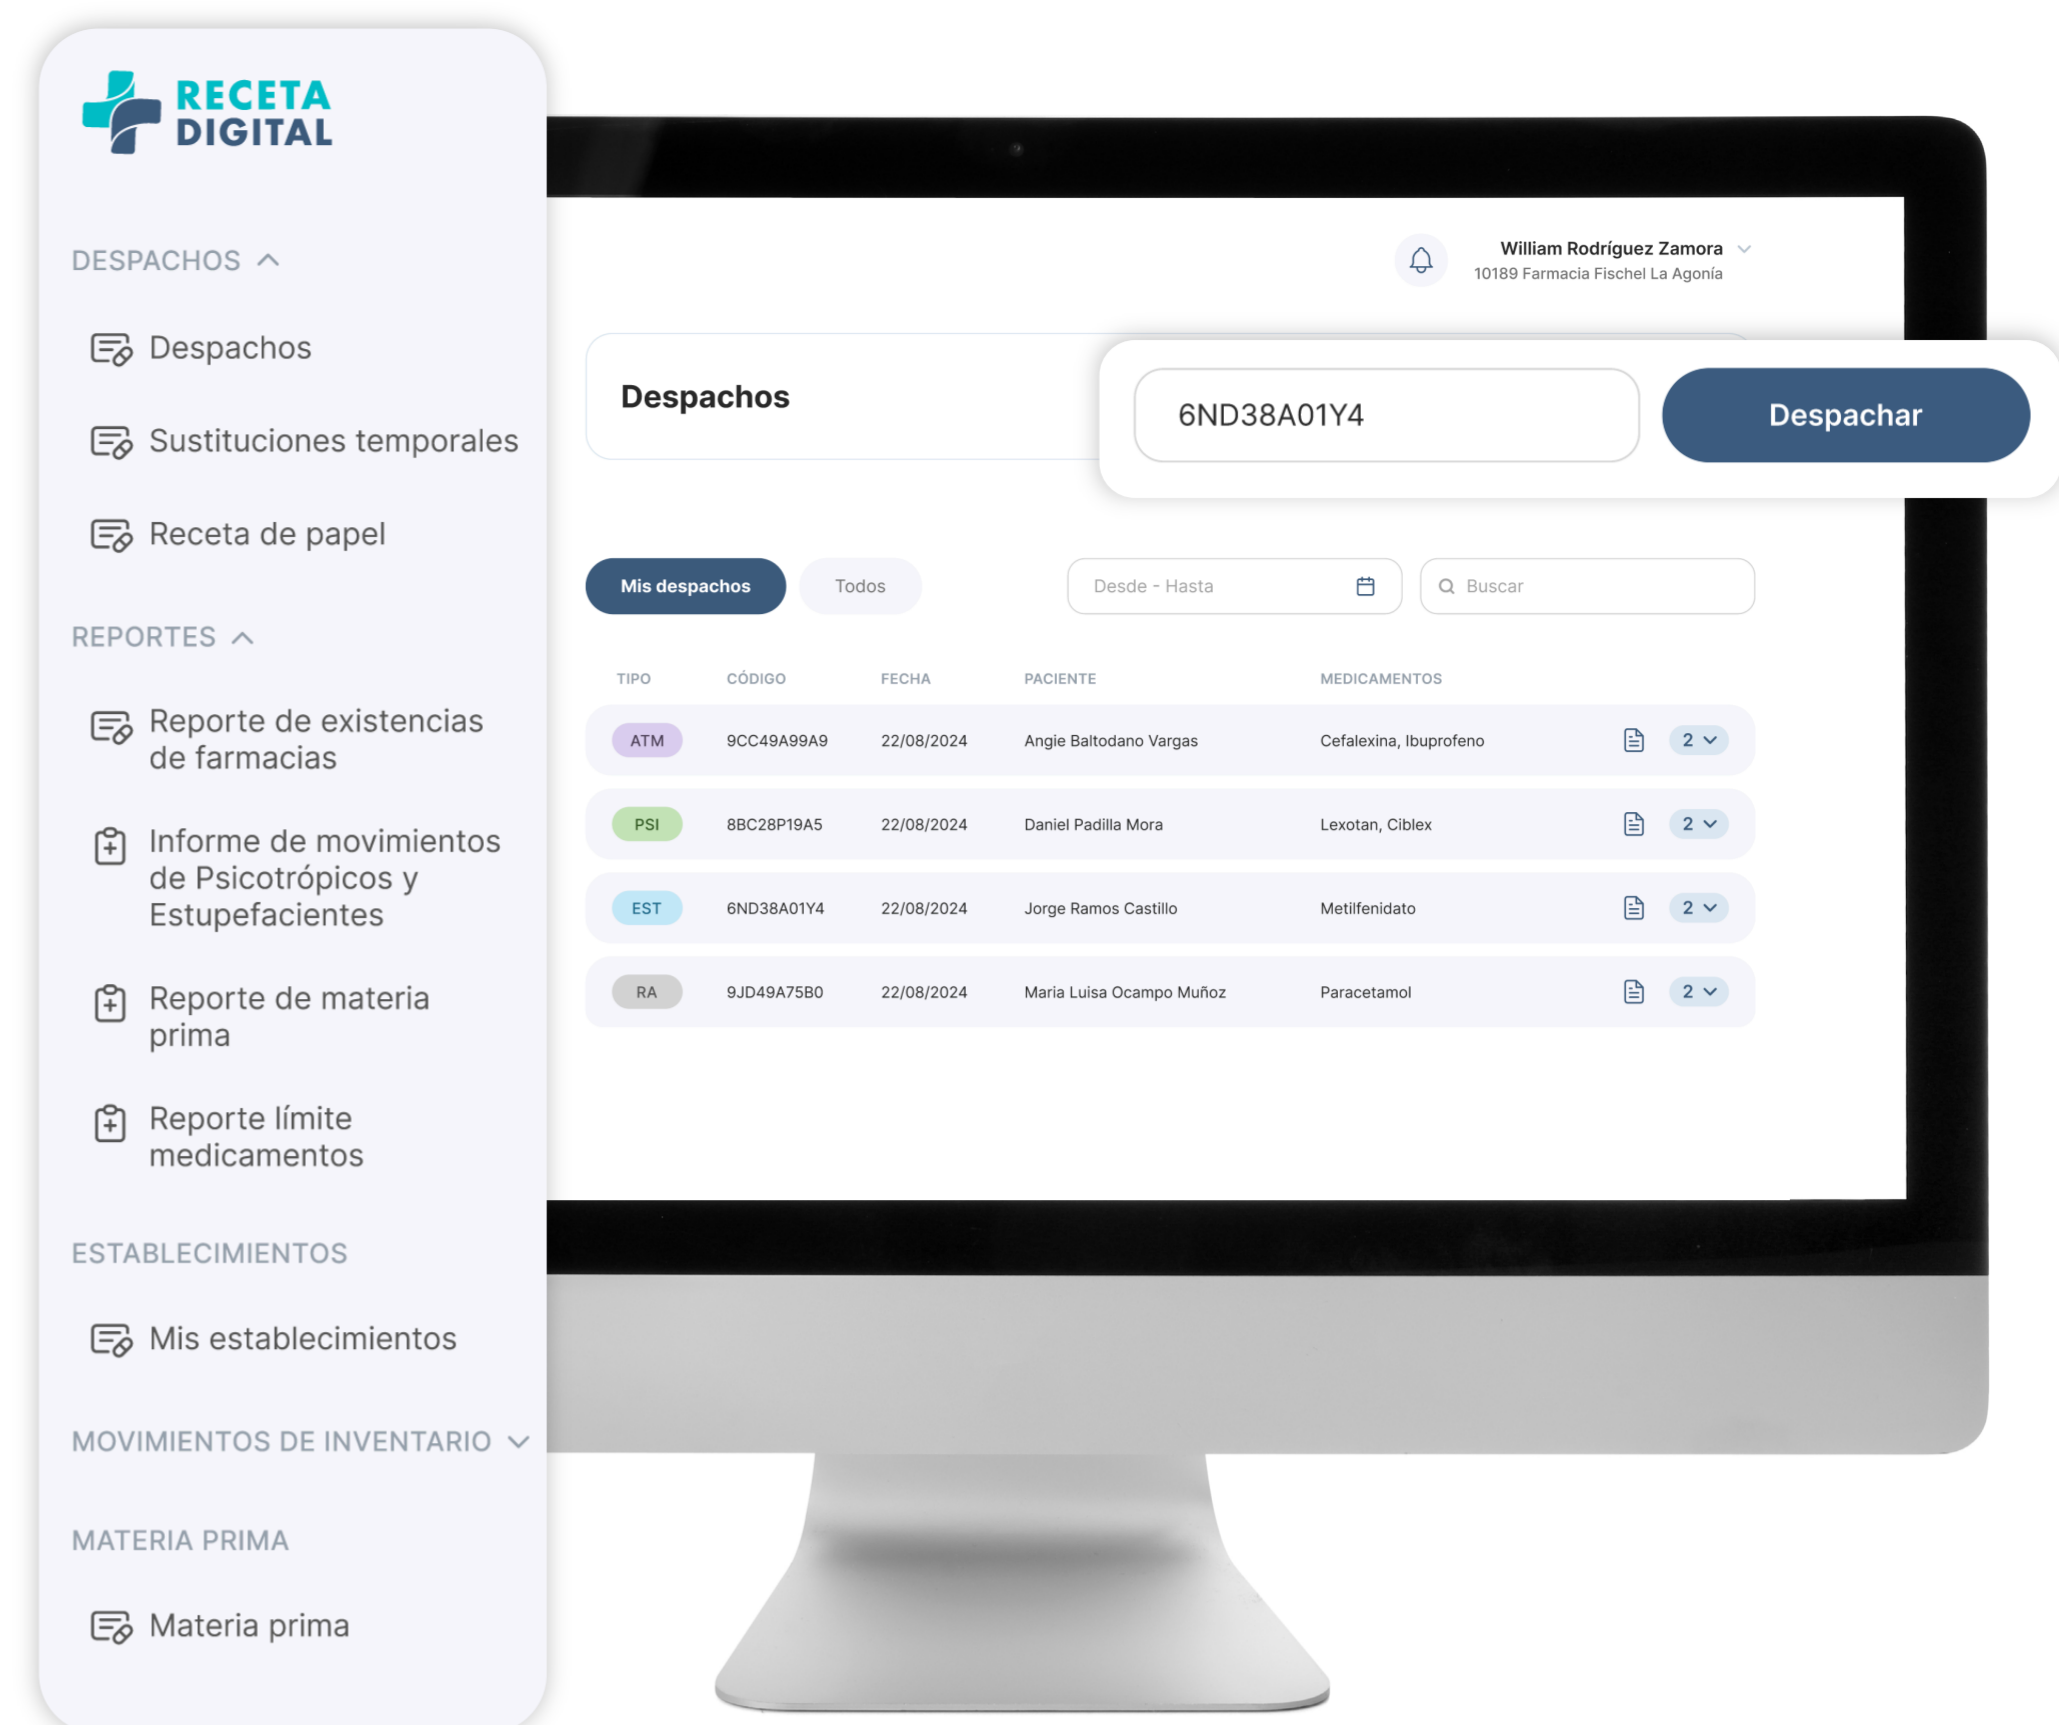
RECETA DIGITAL

DESPACHOS

Despachos

Sustituciones temporales

Receta de papel

REPORTES

Reporte de existencias de farmacias

Informe de movimientos de Psicotrópicos y Estupefacientes

Reporte de materia prima

Reporte límite medicamentos

ESTABLECIMIENTOS

Mis establecimientos

MOVIMIENTOS DE INVENTARIO

MATERIA PRIMA

Materia prima

William Rodríguez Zamora
10189 Farmacia Fischel La Agonía

Despachos

6ND38A01Y4

Despachar

Mis despachos Todos

Desde - Hasta

Buscar

| TIPO | CÓDIGO | FECHA | PACIENTE | MEDICAMENTOS | | |
|---|---|---|---|---|---|---|
| ATM | 9CC49A99A9 | 22/08/2024 | Angie Baltodano Vargas | Cefalexina, Ibuprofeno | | 2 |
| PSI | 8BC28P19A5 | 22/08/2024 | Daniel Padilla Mora | Lexotan, Ciblex | | 2 |
| EST | 6ND38A01Y4 | 22/08/2024 | Jorge Ramos Castillo | Metilfenidato | | 2 |
| RA | 9JD49A75B0 | 22/08/2024 | Maria Luisa Ocampo Muñoz | Paracetamol | | 2 |